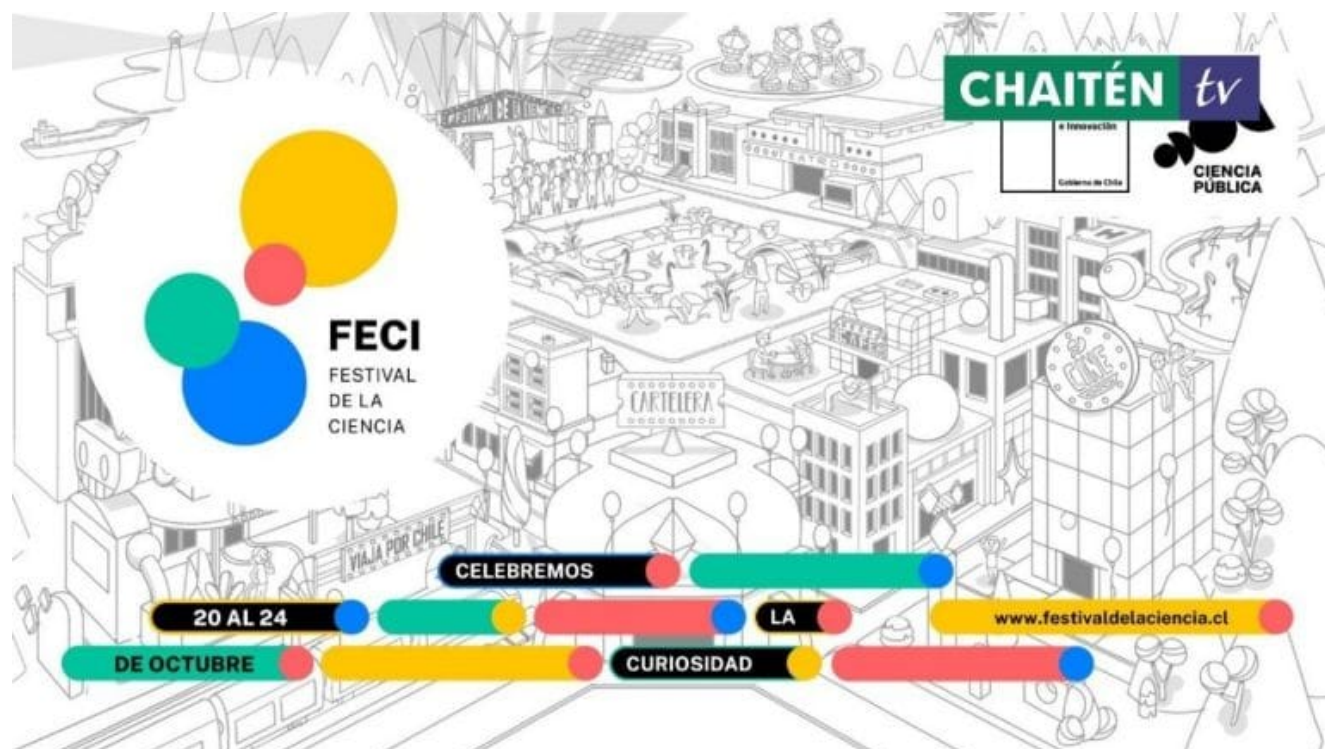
CHAITÉN tv

e Innovación

Gobierno de Chile

CIENCIA PÚBLICA

FECI
FESTIVAL
DE LA
CIENCIA

FESTIVAL DE LA CIENCIA

CARTELERA

CINE

VIAJA POR CHILE

CELEBREMOS

20 AL 24

LA

www.festivaldelaciencia.cl

DE OCTUBRE

CURIOSIDAD